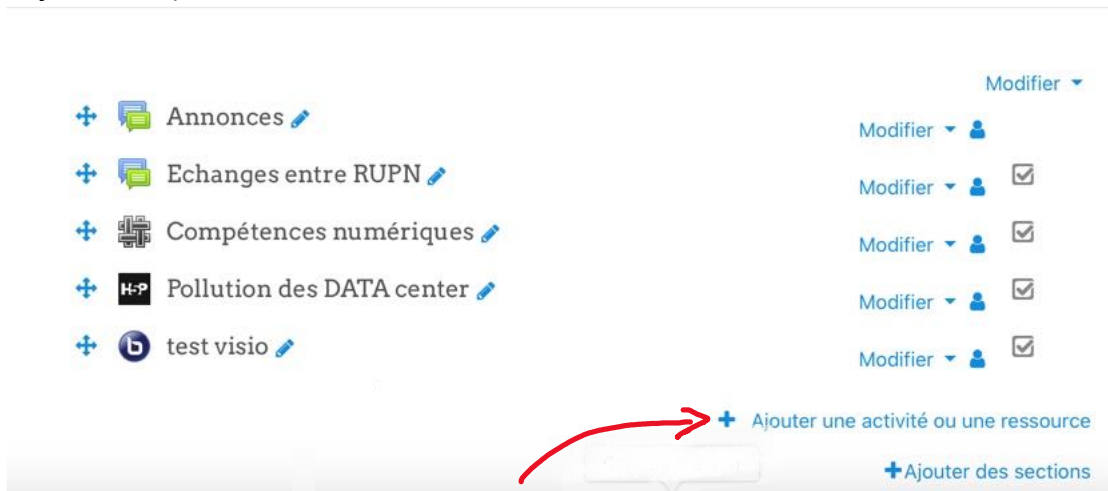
Modifier

Annonces

Modifier

Echanges entre RUPN

Modifier

Compétences numériques

Modifier

H-P Pollution des DATA center

Modifier

b test visio

Modifier

+ Ajouter une activité ou une ressource

+Ajouter des sections